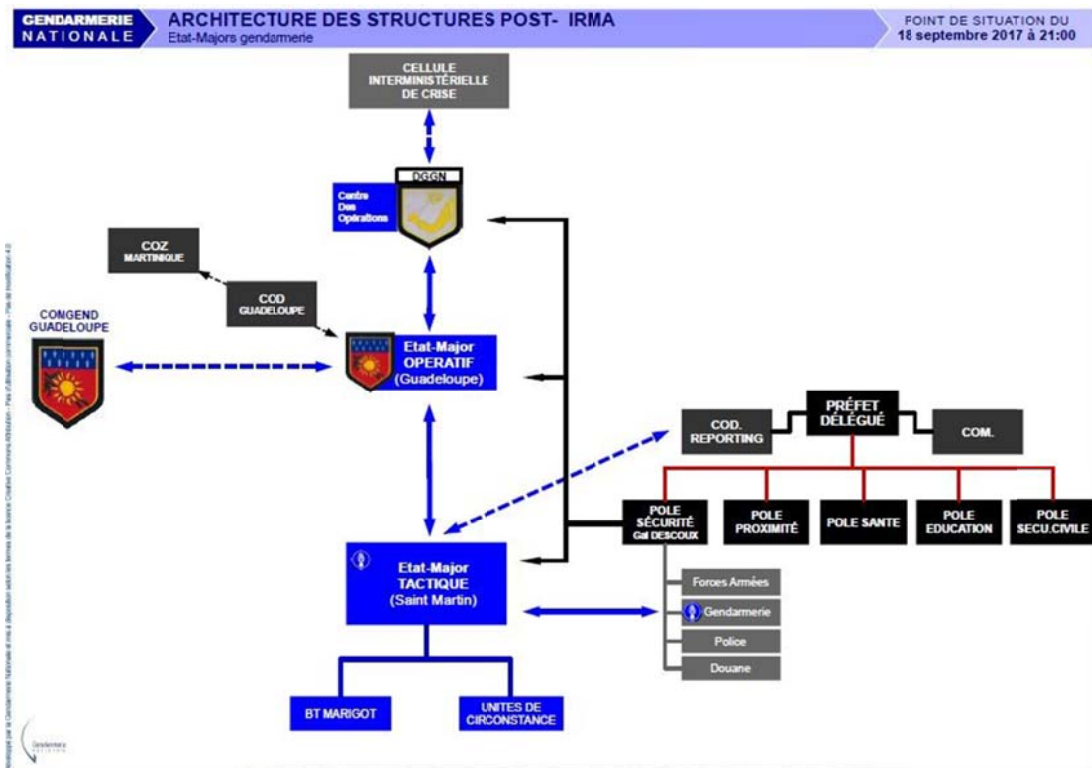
GENDARMERIE NATIONALE

ARCHITECTURE DES STRUCTURES POST- IRMA
Etat-Majors gendarmerie

FOINT DE SITUATION DU
18 septembre 2017 à 21:00

CELLULE INTERMINISTÉRIELLE DE CRISE

DGGN

Centre Des Opérations

COZ MARTINIQUE

COD GUADELOUPE

CONGEND GUADELOUPE

Etat-Major OPERATIF (Guadeloupe)

COD. REPORTING

PRÉFET DÉLÉGUÉ

COM.

POLE SÉCURITÉ Gal DESCOUX

POLE PROXIMITÉ

POLE SANTE

POLE EDUCATION

POLE SECU.CIVILE

Etat-Major TACTIQUE (Saint Martin)

Forces Armées

Gendarmerie

Police

Douane

BT MARIGOT

UNITES DE CIRCONSTANCE

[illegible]